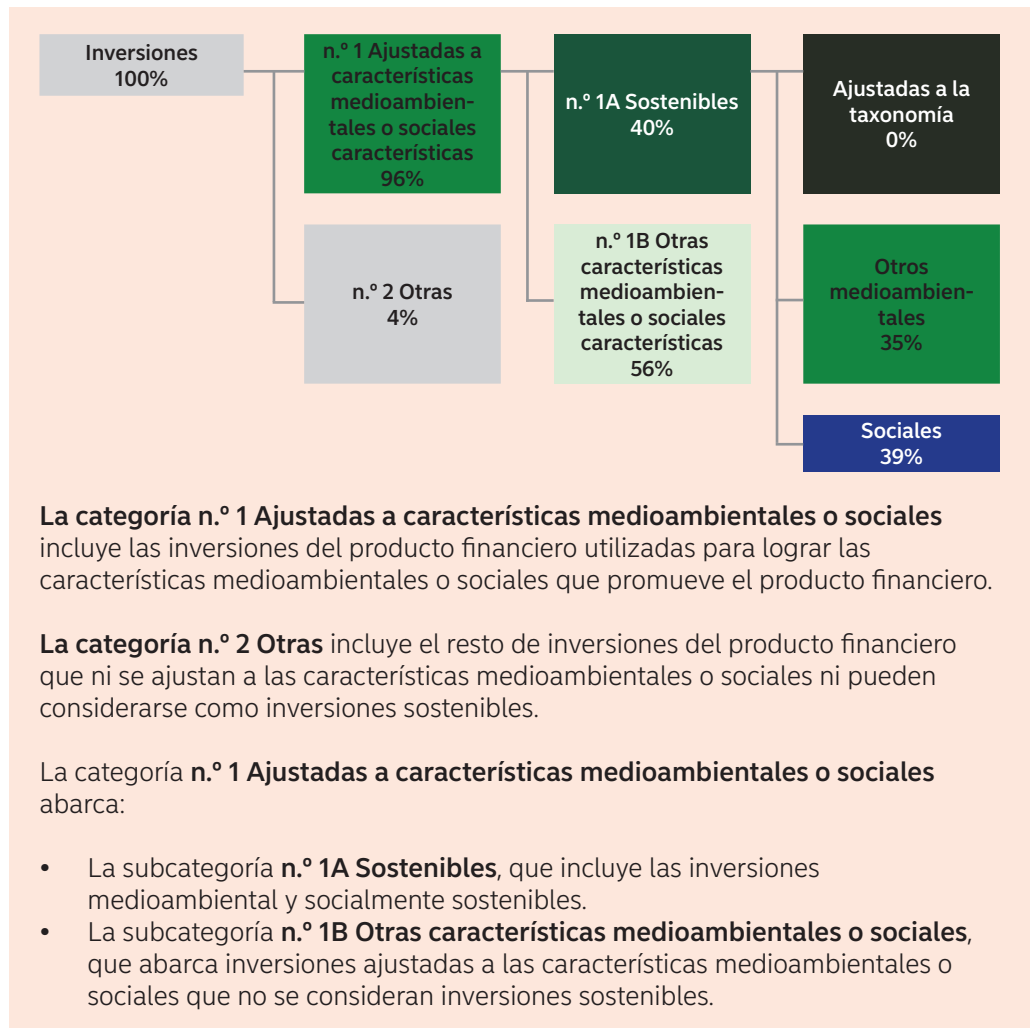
Inversiones
100%

n.º 1 Ajustadas a características medioambientales o sociales características
96%

n.º 2 Otras
4%

n.º 1A Sostenibles
40%

n.º 1B Otras características medioambientales o sociales características
56%

Ajustadas a la taxonomía
0%

Otros medioambientales
35%

Sociales
39%

La categoría n.º 1 Ajustadas a características medioambientales o sociales incluye las inversiones del producto financiero utilizadas para lograr las características medioambientales o sociales que promueve el producto financiero.

La categoría n.º 2 Otras incluye el resto de inversiones del producto financiero que ni se ajustan a las características medioambientales o sociales ni pueden considerarse como inversiones sostenibles.

La categoría n.º 1 Ajustadas a características medioambientales o sociales abarca:

• La subcategoría n.º 1A Sostenibles, que incluye las inversiones medioambiental y socialmente sostenibles.
• La subcategoría n.º 1B Otras características medioambientales o sociales, que abarca inversiones ajustadas a las características medioambientales o sociales que no se consideran inversiones sostenibles.